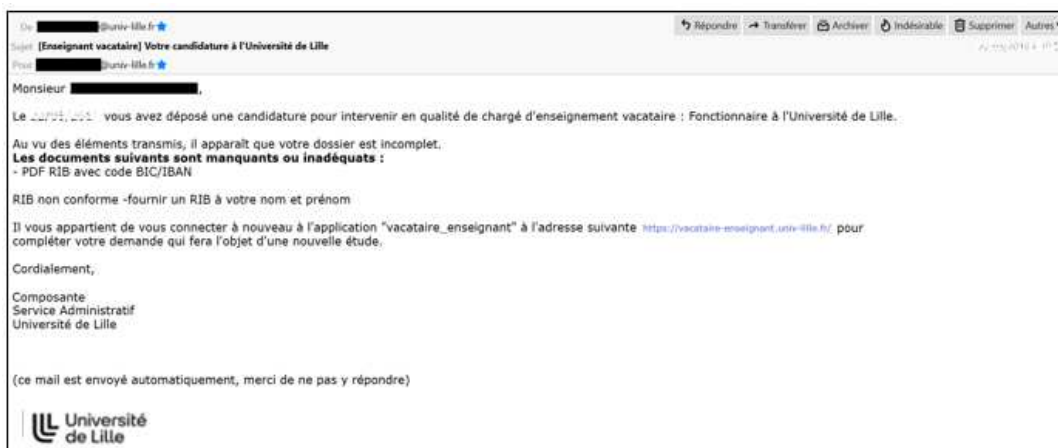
De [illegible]@univ-lille.fr
Sujet [Enseignant vacataire] Votre candidature à l'Université de Lille
Pour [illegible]@univ-lille.fr

Répondre | Transférer | Archiver | Indésirable | Supprimer | Autres

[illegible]

Monsieur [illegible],

Le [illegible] vous avez déposé une candidature pour intervenir en qualité de chargé d'enseignement vacataire : Fonctionnaire à l'Université de Lille.

Au vu des éléments transmis, il apparait que votre dossier est incomplet.
**Les documents suivants sont manquants ou inadéquats :**
- PDF RIB avec code BIC/IBAN

RIB non conforme -fournir un RIB à votre nom et prénom

Il vous appartient de vous connecter à nouveau à l'application "vacataire_enseignant" à l'adresse suivante https://vacataire-enseignant.univ-lille.fr/ pour compléter votre demande qui fera l'objet d'une nouvelle étude.

Cordialement,

Composante
Service Administratif
Université de Lille

(ce mail est envoyé automatiquement, merci de ne pas y répondre)

Université de Lille